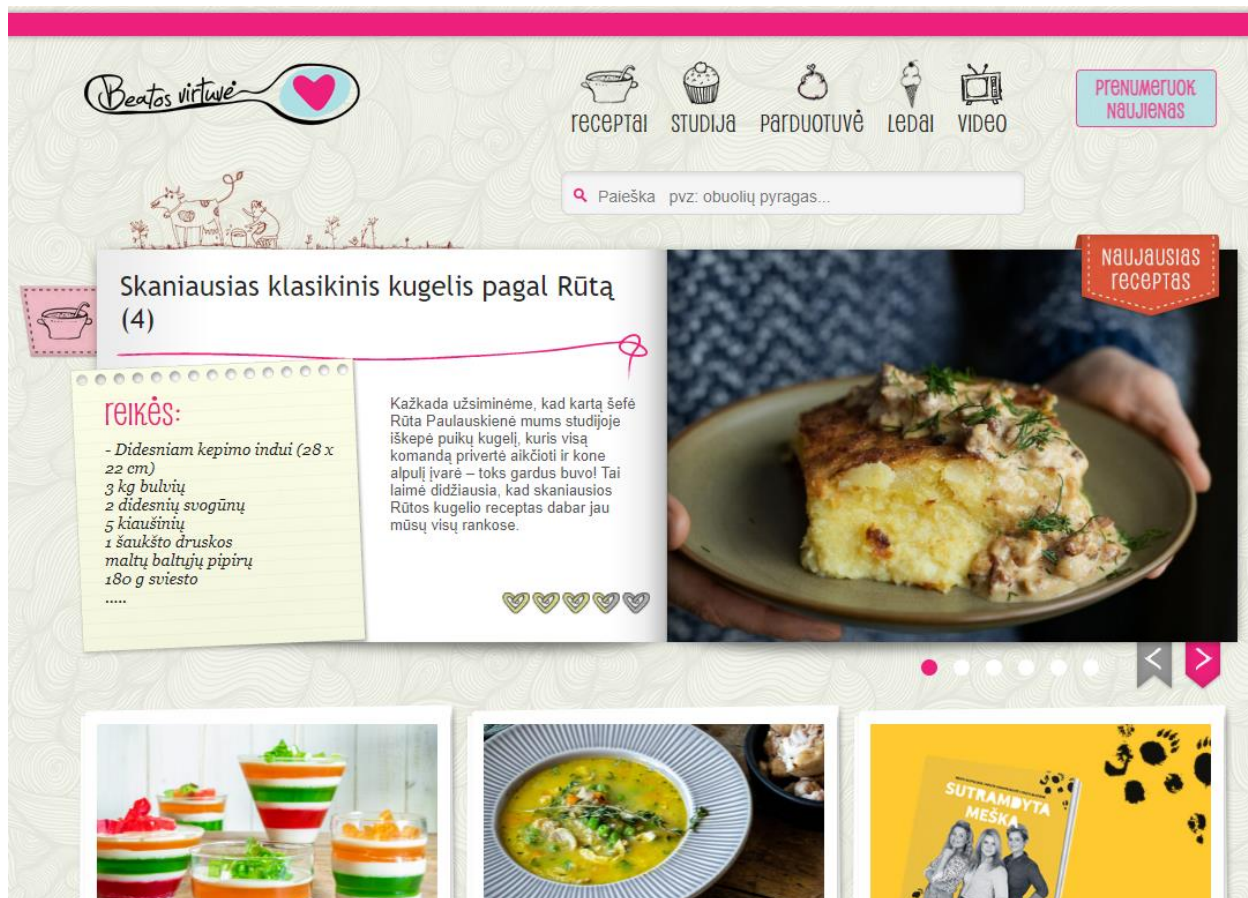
Beatos virtuvė

receptai studija parduotuvė ledai video

Prenumeruok naujienas

Paieška pvz: obuolių pyragas...

Skaniausias klasikinis kugelis pagal Rūtą (4)

Naujausias receptas

reikės:

- Didesniam kepimo indui (28 x 22 cm)
3 kg bulvių
2 didesnių svogūnų
5 kiaušinių
1 šaukšto druskos
maltų baltųjų pipirų
180 g sviesto
.....

Kažkada užsiminėme, kad kartą šefė Rūta Paulauskienė mums studijoje iškepė puikų kugelį, kuris visą komandą privertė aikčioti ir kone alpulį įvarė – toks gardus buvo! Tai laimė didžiausia, kad skaniausios Rūtos kugelio receptas dabar jau mūsų visų rankose.

SUTRAMDYTA MEŠKA